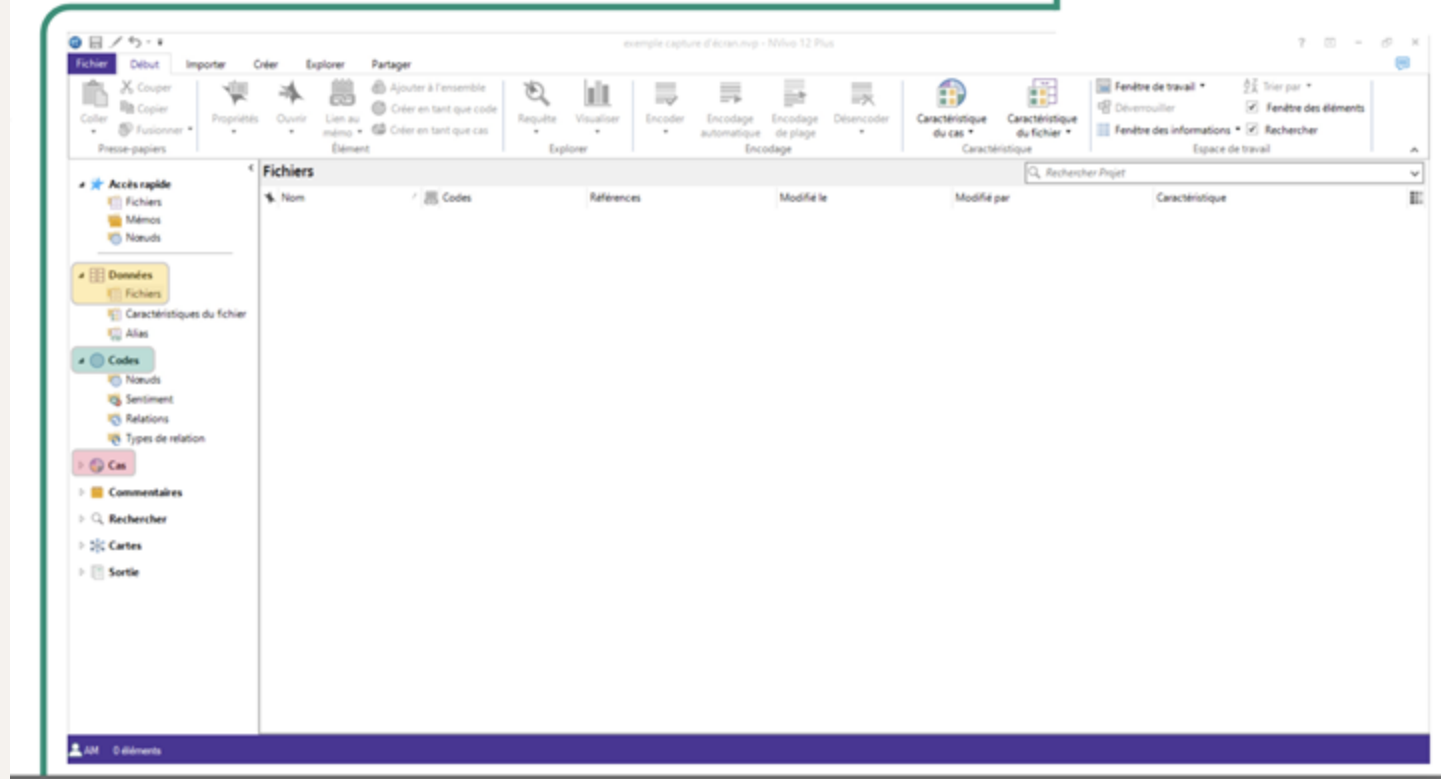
exemple capture d'écran.nvp - NVivo 12 Plus

Fichier Début Importer Créer Explorer Partager

Coller Couper Copier Fusionner Presse-papiers

Propriétés Ouvrir Lien au mémo Ajouter à l'ensemble Créer en tant que code Créer en tant que cas Élément

Requête Visualiser Explorer

Encoder Encodage automatique Encodage de plage Désencoder Encodage

Caractéristique du cas Caractéristique du fichier Caractéristique

Fenêtre de travail Déverrouiller Fenêtre des informations Trier par Fenêtre des éléments Rechercher Espace de travail

Accès rapide
Fichiers
Mémos
Nœuds

Données
Fichiers
Caractéristiques du fichier
Alias

Codes
Nœuds
Sentiment
Relations
Types de relation

Cas

Commentaires

Rechercher

Cartes

Sortie

Fichiers

Rechercher Projet

| Nom | Codes | Références | Modifié le | Modifié par | Caractéristique |
|---|---|---|---|---|---|

AM 0 éléments